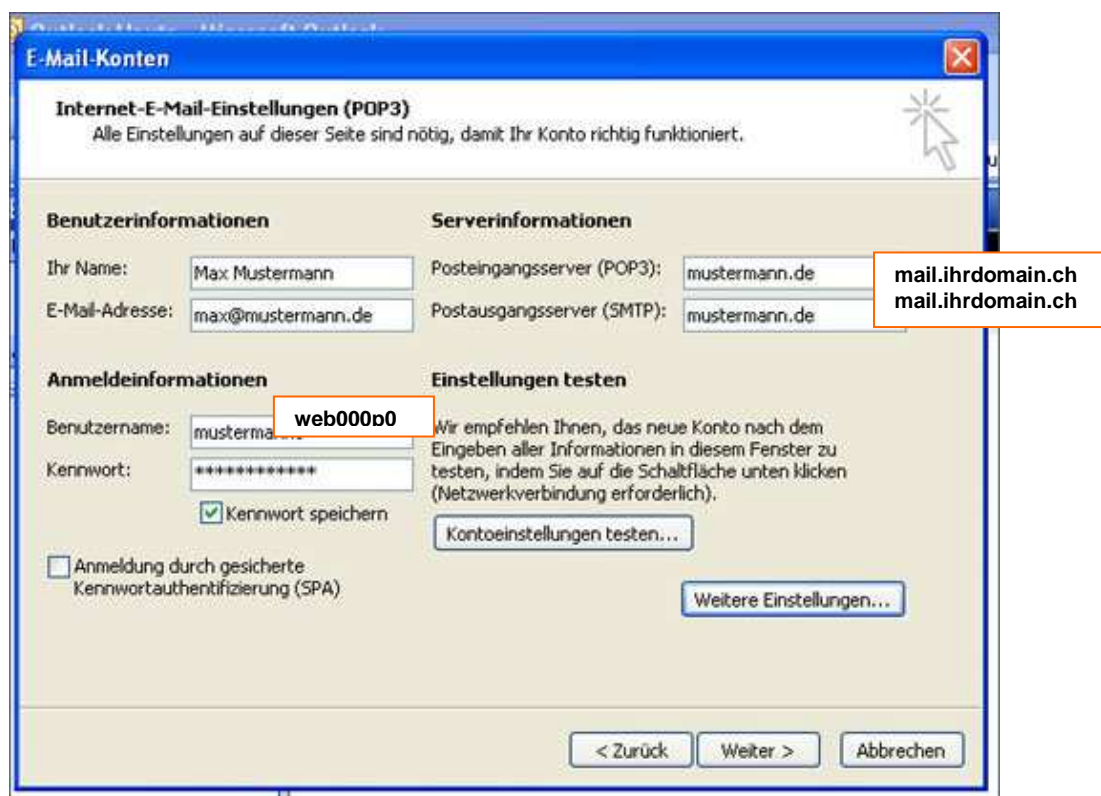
E-Mail-Konten

Internet-E-Mail-Einstellungen (POP3)
Alle Einstellungen auf dieser Seite sind nötig, damit Ihr Konto richtig funktioniert.

Benutzerinformationen

Ihr Name: Max Mustermann

E-Mail-Adresse: max@mustermann.de

Serverinformationen

Posteingangsserver (POP3): mustermann.de

Postausgangsserver (SMTP): mustermann.de

mail.ihrdomain.ch
mail.ihrdomain.ch

Anmeldeinformationen

Benutzername: musterma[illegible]

web000p0

Kennwort: *************

Kennwort speichern

Anmeldung durch gesicherte Kennwortauthentifizierung (SPA)

Einstellungen testen

Wir empfehlen Ihnen, das neue Konto nach dem Eingeben aller Informationen in diesem Fenster zu testen, indem Sie auf die Schaltfläche unten klicken (Netzwerkverbindung erforderlich).

Kontoeinstellungen testen...

Weitere Einstellungen...

< Zurück

Weiter >

Abbrechen